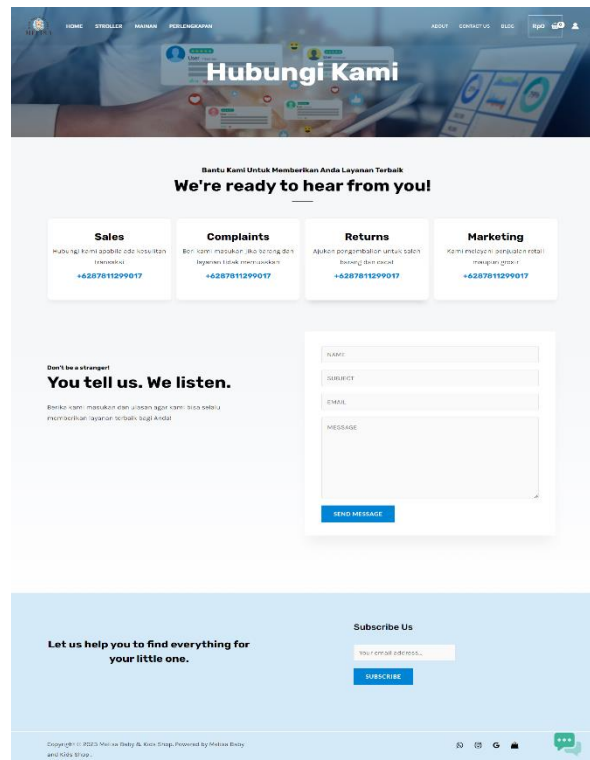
HOME STROLLER MAINAN PERLENGKAPAN

ABOUT CONTACT US BLOG Rp0 0

Hubungi Kami

Bantu Kami Untuk Memberikan Anda Layanan Terbaik

We're ready to hear from you!

Sales

Hubungi kami apabila ada kesulitan transaksi

+6287811299017

Complaints

Beri kami masukan jika barang dan layanan tidak memuaskan

+6287811299017

Returns

Ajukan pengembalian untuk salah barang dan cacat

+6287811299017

Marketing

Kami melayani penjualan retail maupun grosir

+6287811299017

Don't be a stranger!

You tell us. We listen.

Berikan kami masukan dan ulasan agar kami bisa selalu memberikan layanan terbaik bagi Anda!

NAME

SUBJECT

EMAIL

MESSAGE

SEND MESSAGE

Let us help you to find everything for your little one.

Subscribe Us

Your email address...

SUBSCRIBE

Copyright © 2023 Melisa Baby & Kids Shop. Powered by Melisa Baby and Kids Shop.